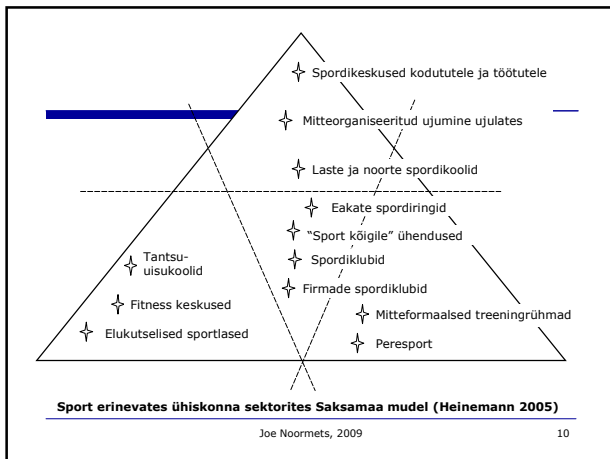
Spordikeskused kodututele ja töötutele

Mitteorganiseeritud ujumine ujulates

Laste ja noorte spordikoolid

Eakate spordiringid

"Sport kõigile" ühendused

Spordiklubid

Firmade spordiklubid

Mitteformaalsed treeningrühmad

Peresport

Tantsu- uisukoolid

Fitness keskused

Elukutselised sportlased

Sport erinevates ühiskonna sektorites Saksamaa mudel (Heinemann 2005)

Joe Noormets, 2009

10